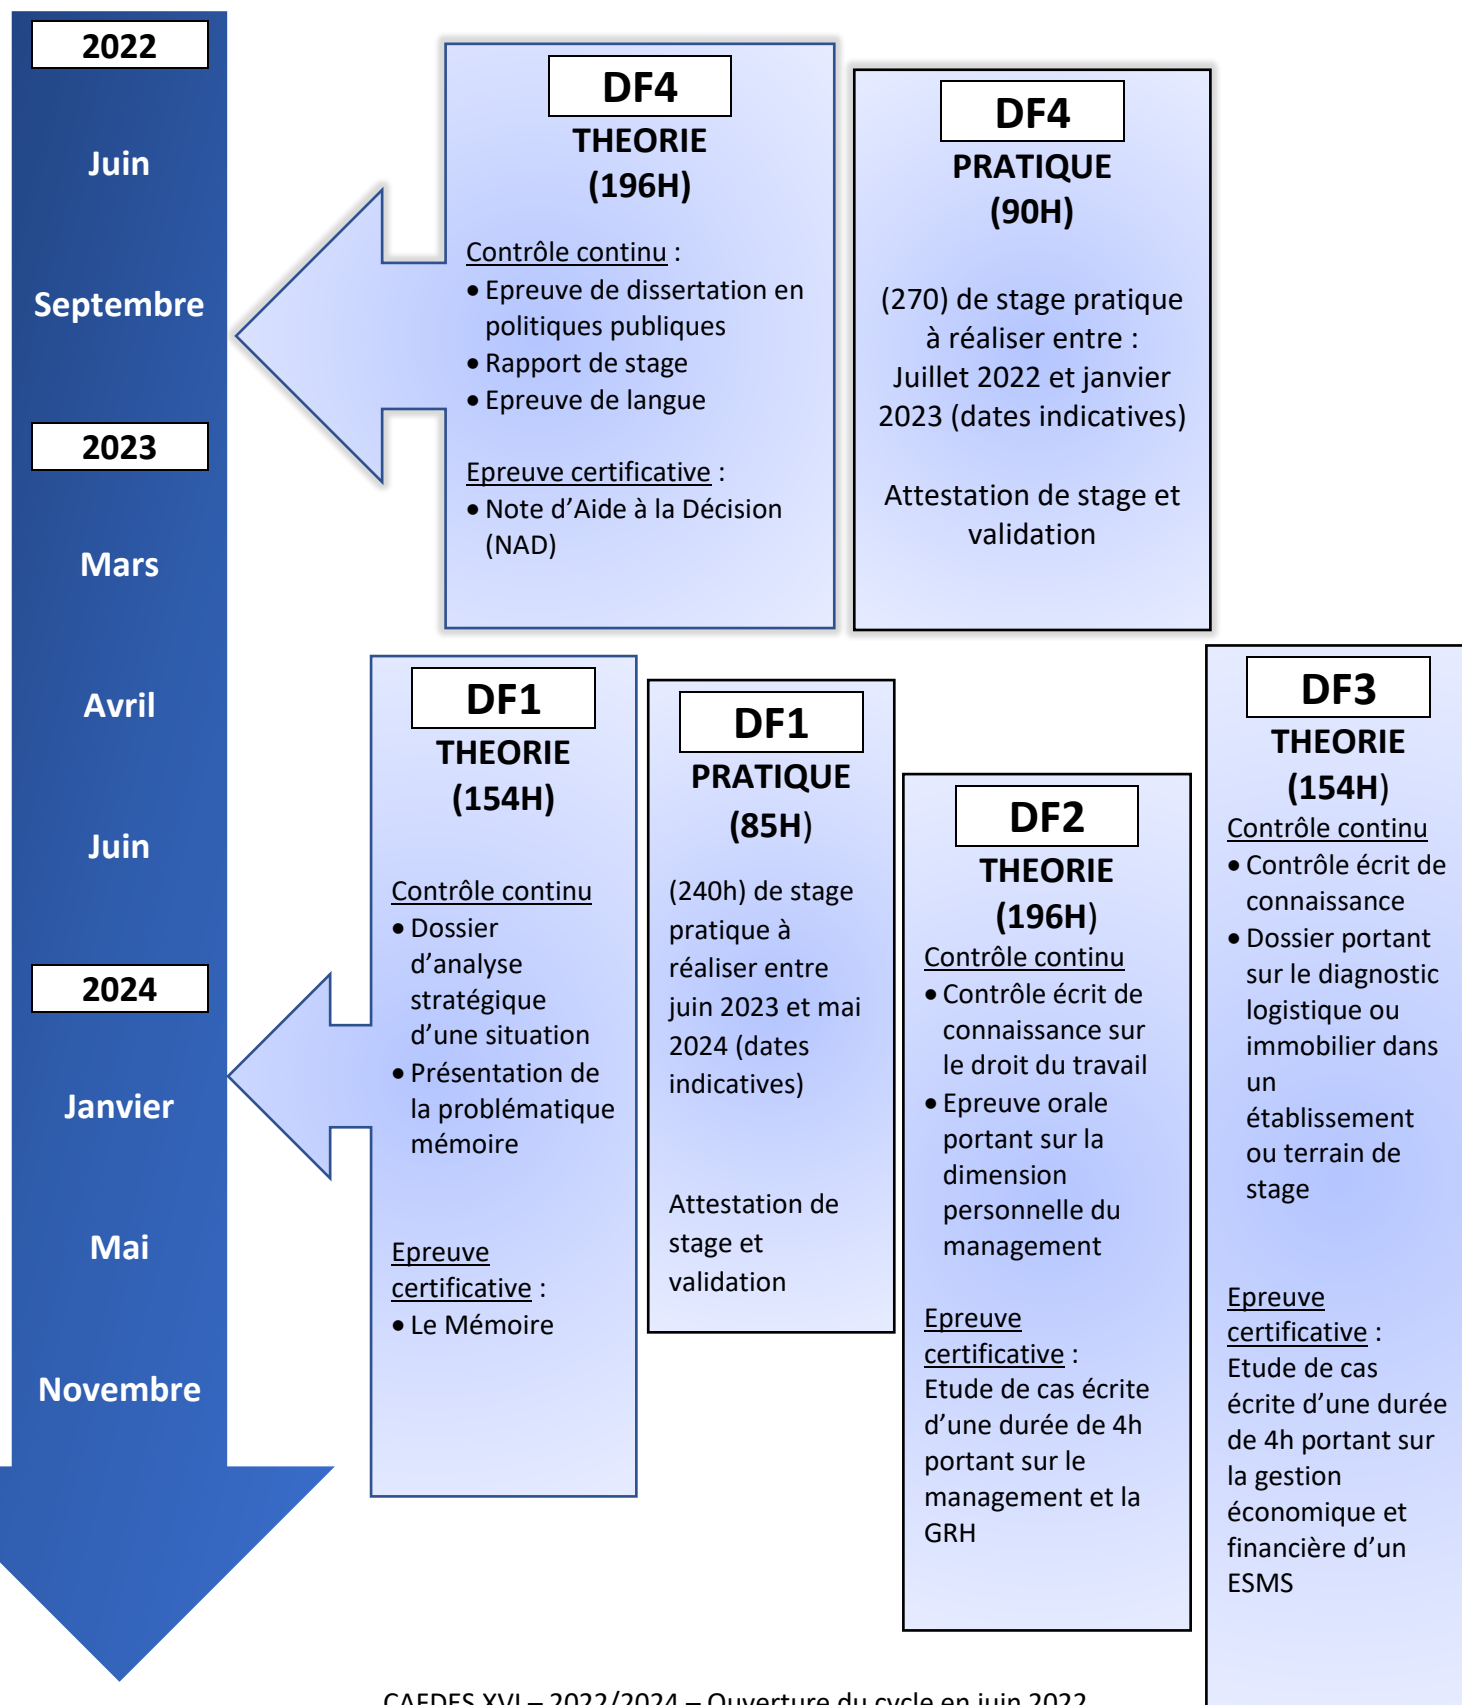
2022

Juin

Septembre

2023

Mars

Avril

Juin

2024

Janvier

Mai

Novembre

DF4
THEORIE
(196H)

Contrôle continu :
• Epreuve de dissertation en politiques publiques
• Rapport de stage
• Epreuve de langue

Epreuve certificative :
• Note d'Aide à la Décision (NAD)

DF4
PRATIQUE
(90H)

(270) de stage pratique à réaliser entre : Juillet 2022 et janvier 2023 (dates indicatives)

Attestation de stage et validation

DF1
THEORIE
(154H)

Contrôle continu
• Dossier d'analyse stratégique d'une situation
• Présentation de la problématique mémoire

Epreuve certificative :
• Le Mémoire

DF1
PRATIQUE
(85H)

(240h) de stage pratique à réaliser entre juin 2023 et mai 2024 (dates indicatives)

Attestation de stage et validation

DF2
THEORIE
(196H)
Contrôle continu
• Contrôle écrit de connaissance sur le droit du travail
• Epreuve orale portant sur la dimension personnelle du management

Epreuve certificative :
Etude de cas écrite d'une durée de 4h portant sur le management et la GRH

DF3
THEORIE
(154H)
Contrôle continu
• Contrôle écrit de connaissance
• Dossier portant sur le diagnostic logistique ou immobilier dans un établissement ou terrain de stage

Epreuve certificative :
Etude de cas écrite d'une durée de 4h portant sur la gestion économique et financière d'un ESMS

CAFDES XVI – 2022/2024 – Ouverture du cycle en juin 2022